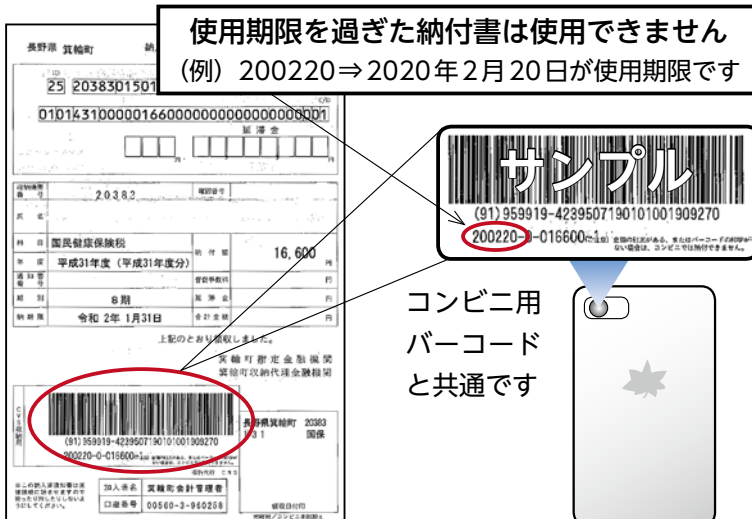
使用期限を過ぎた納付書は使用できません
（例）200220⇒2020年2月20日が使用期限です

長野県 箕輪町 納

25 2038301501

01014310000016600000000000000001

延滞金

円

20383

国民健康保険税

納付額 16,600 円

平成31年度（平成31年度分）

8期

令和 2年 1月31日

上記のとおり領収しました。

箕輪町指定金融機関
箕輪町収納代理金融機関

(91)959919-42395071901010019092 70

200220-0-016600-1

長野県箕輪町 20383
3 1 国保

加入者名 箕輪町会計管理者

口座番号 00560-3-960258

サンプル

(91)959919-423950719010100190927 0

200220-0-016600-1

コンビニ用
バーコード
と共通です